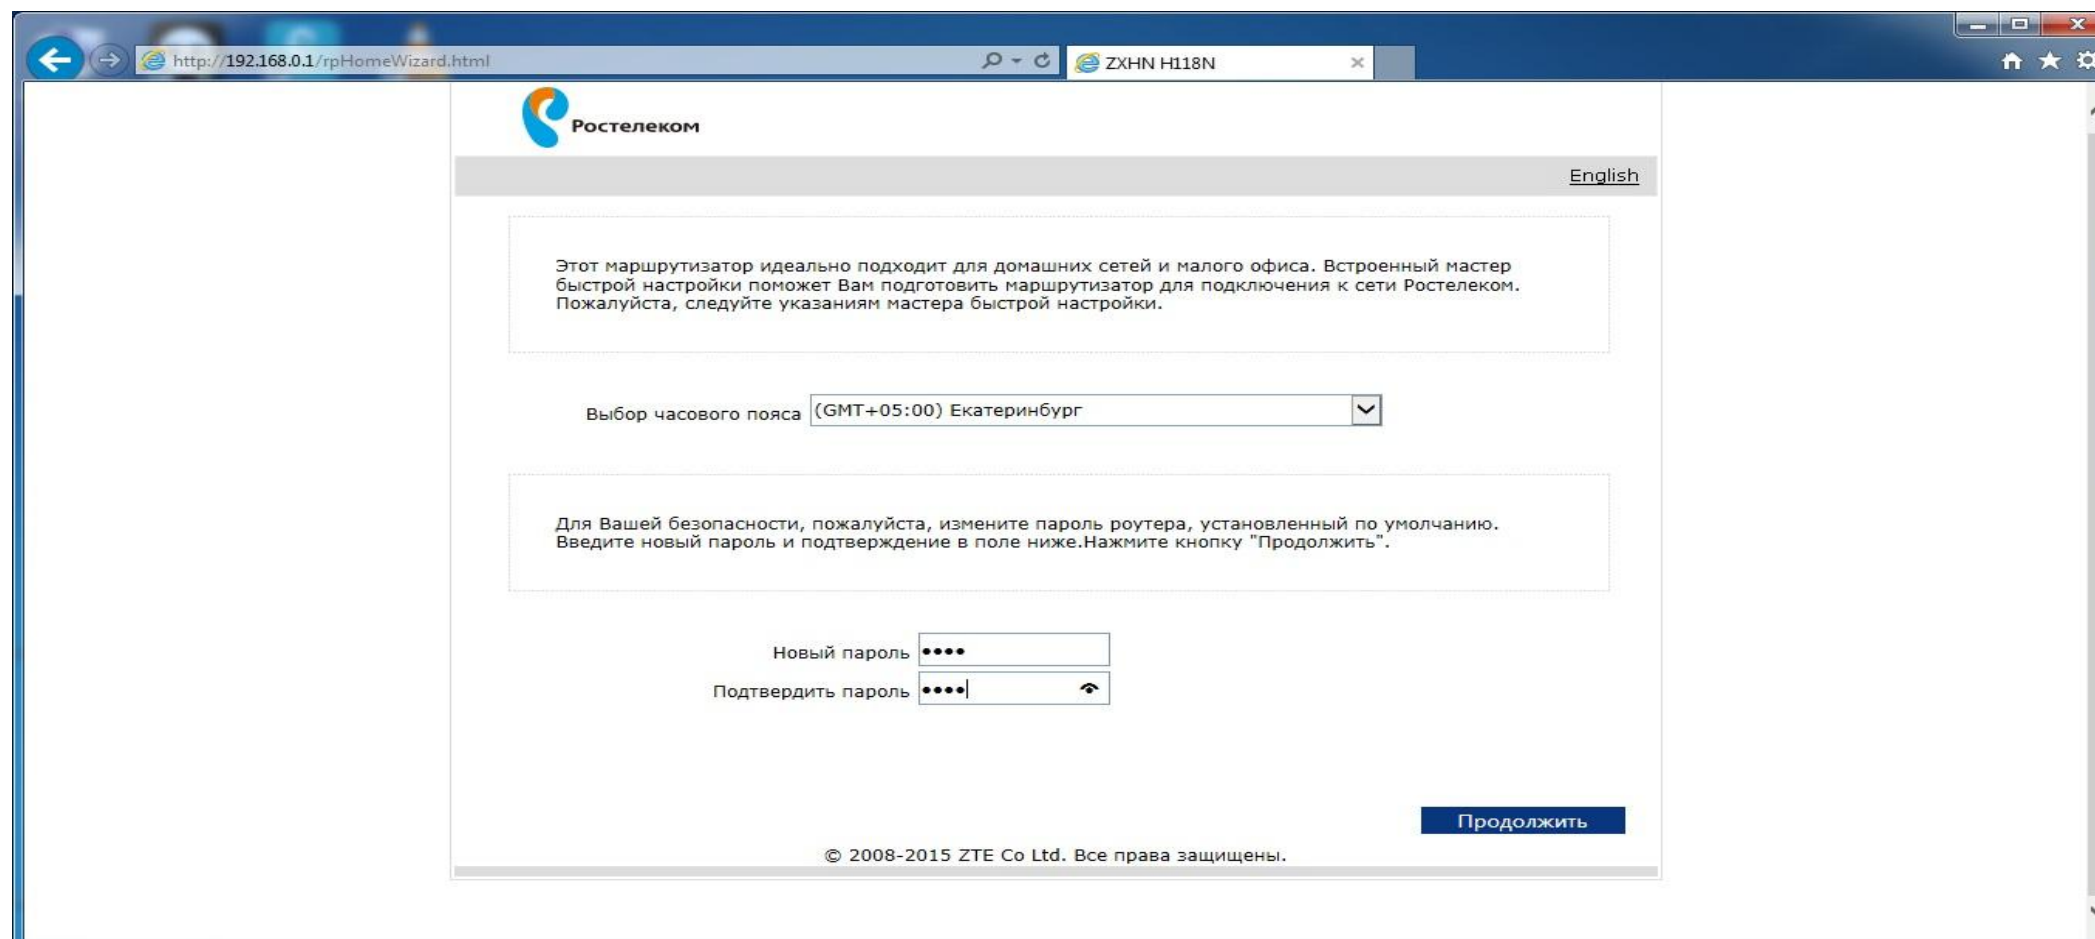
http://192.168.0.1/rpHomeWizard.html

ZXHN H118N

Ростелеком

English

Этот маршрутизатор идеально подходит для домашних сетей и малого офиса. Встроенный мастер быстрой настройки поможет Вам подготовить маршрутизатор для подключения к сети Ростелеком. Пожалуйста, следуйте указаниям мастера быстрой настройки.

Выбор часового пояса (GMT+05:00) Екатеринбург

Для Вашей безопасности, пожалуйста, измените пароль роутера, установленный по умолчанию. Введите новый пароль и подтверждение в поле ниже.Нажмите кнопку "Продолжить".

Новый пароль ••••

Подтвердить пароль ••••

Продолжить

© 2008-2015 ZTE Co Ltd. Все права защищены.